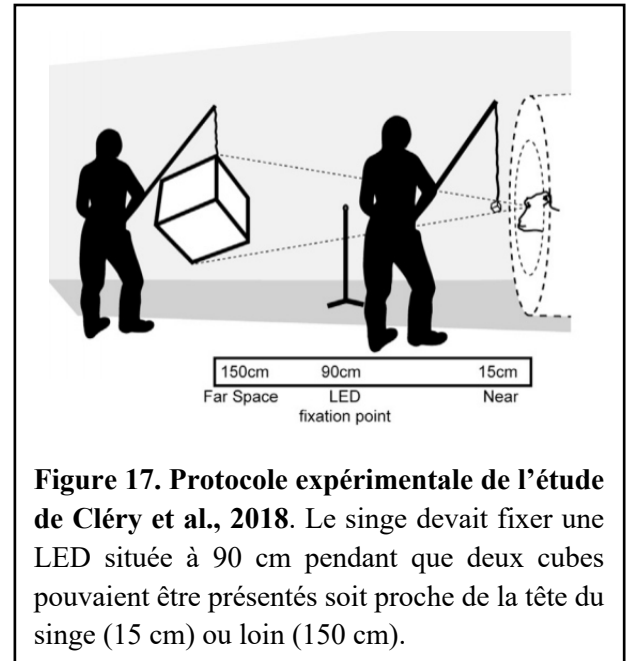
150cm 90cm 15cm
Far Space LED fixation point Near

**Figure 17. Protocole expérimentale de l'étude de Cléry et al., 2018**. Le singe devait fixer une LED située à 90 cm pendant que deux cubes pouvaient être présentés soit proche de la tête du singe (15 cm) ou loin (150 cm).